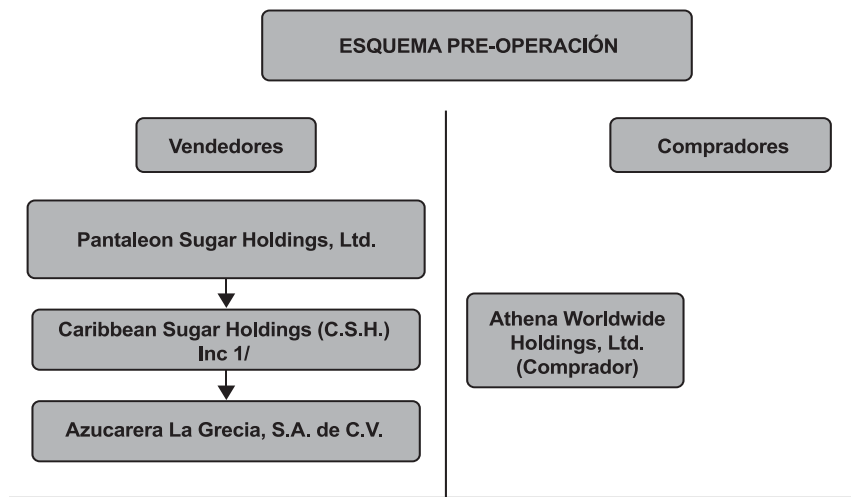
ESQUEMA PRE-OPERACIÓN

Vendedores

Compradores

Pantaleon Sugar Holdings, Ltd.

Caribbean Sugar Holdings (C.S.H.) Inc 1/

Azucarera La Grecia, S.A. de C.V.

Athena Worldwide Holdings, Ltd. (Comprador)